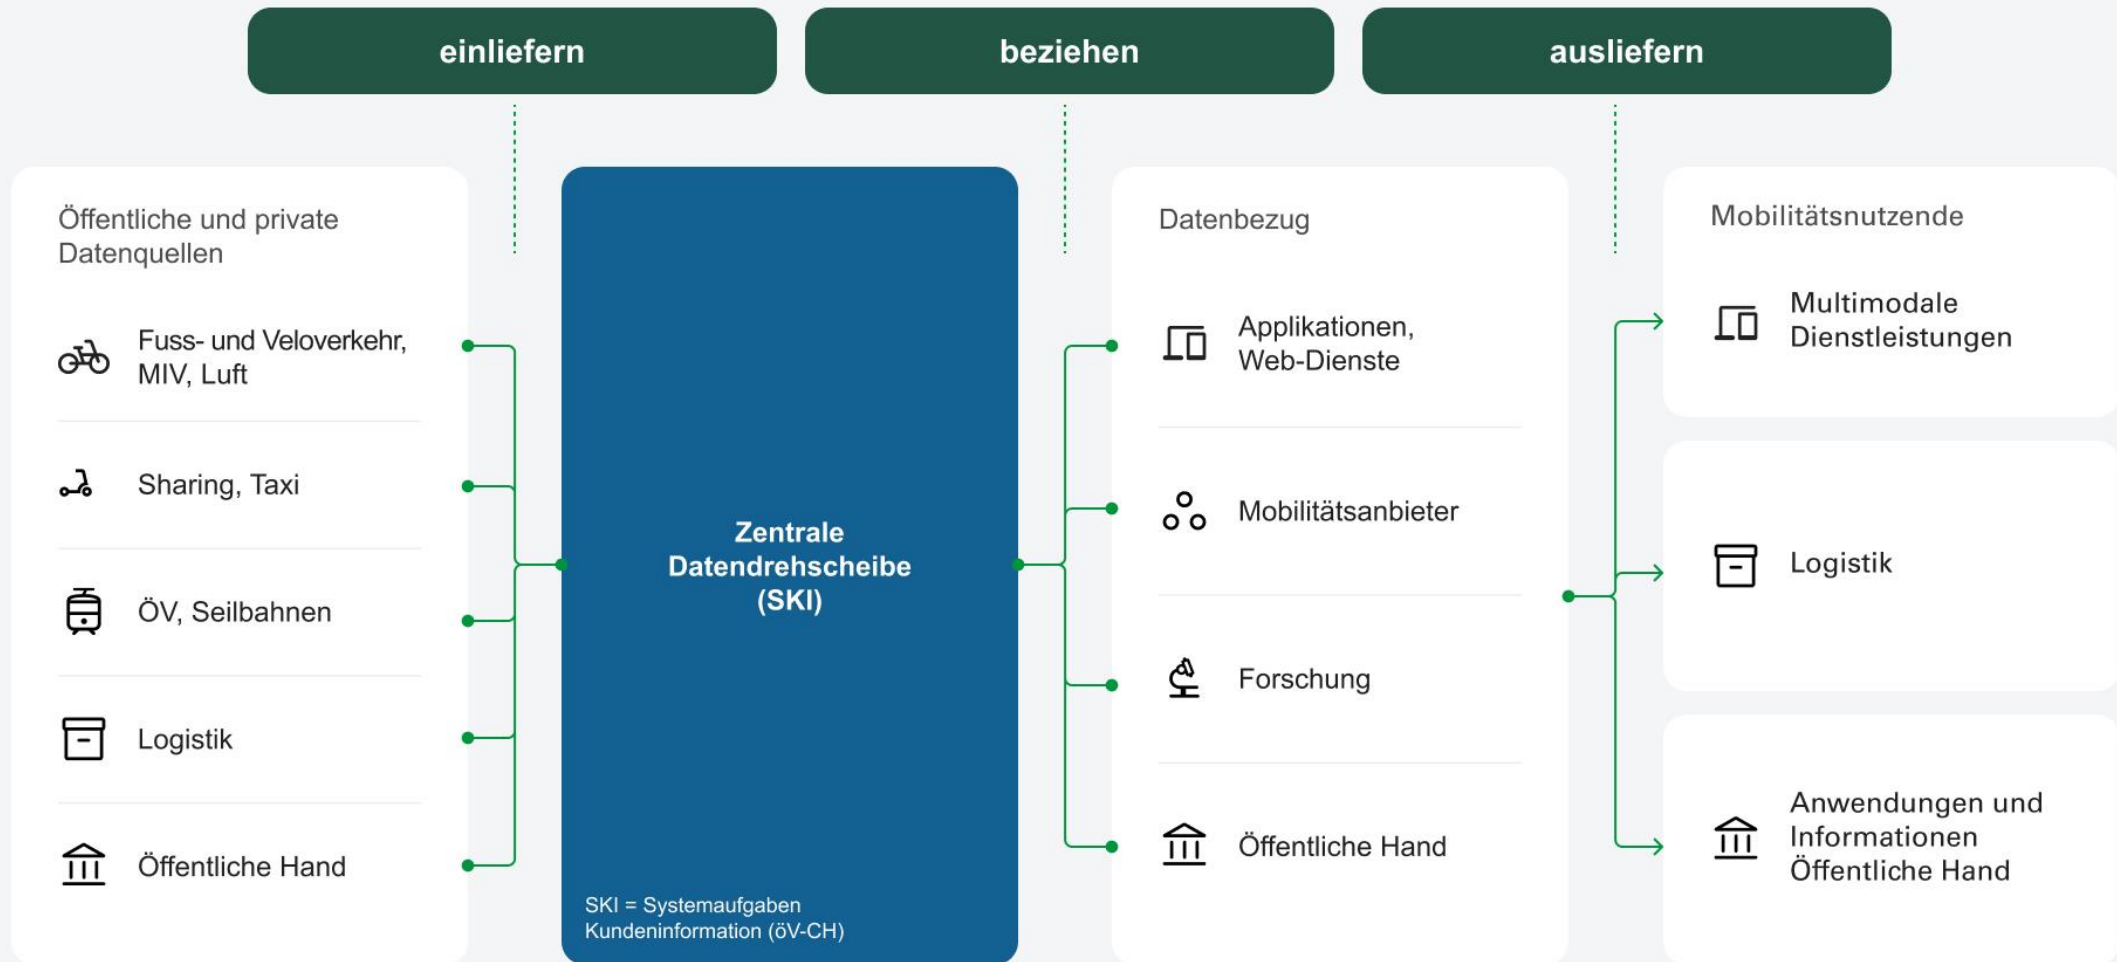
einliefern

beziehen

ausliefern

Öffentliche und private Datenquellen

Fuss- und Veloverkehr, MIV, Luft

Sharing, Taxi

ÖV, Seilbahnen

Logistik

Öffentliche Hand

Zentrale Datendrehscheibe (SKI)

SKI = Systemaufgaben Kundeninformation (öV-CH)

Datenbezug

Applikationen, Web-Dienste

Mobilitätsanbieter

Forschung

Öffentliche Hand

Mobilitätsnutzende

Multimodale Dienstleistungen

Logistik

Anwendungen und Informationen Öffentliche Hand